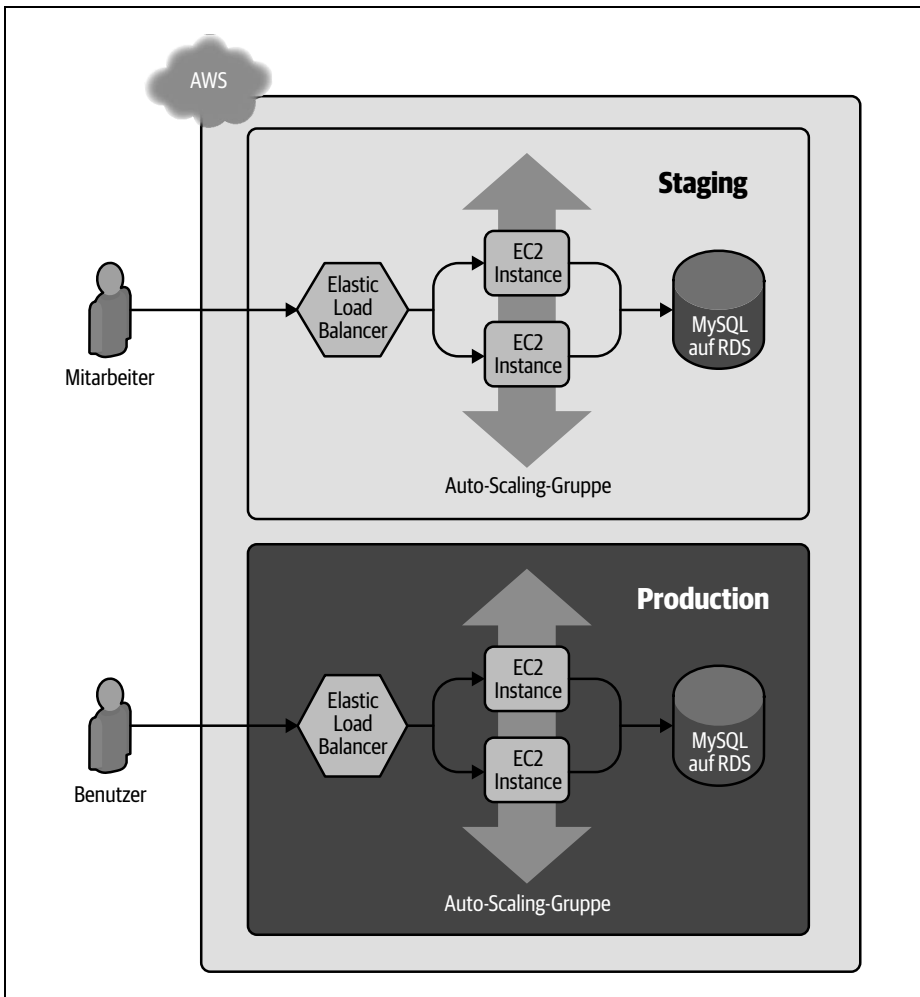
AWS

Staging

Mitarbeiter

Elastic Load Balancer

EC2 Instance

EC2 Instance

MySQL auf RDS

Auto-Scaling-Gruppe

Production

Benutzer

Elastic Load Balancer

EC2 Instance

EC2 Instance

MySQL auf RDS

Auto-Scaling-Gruppe